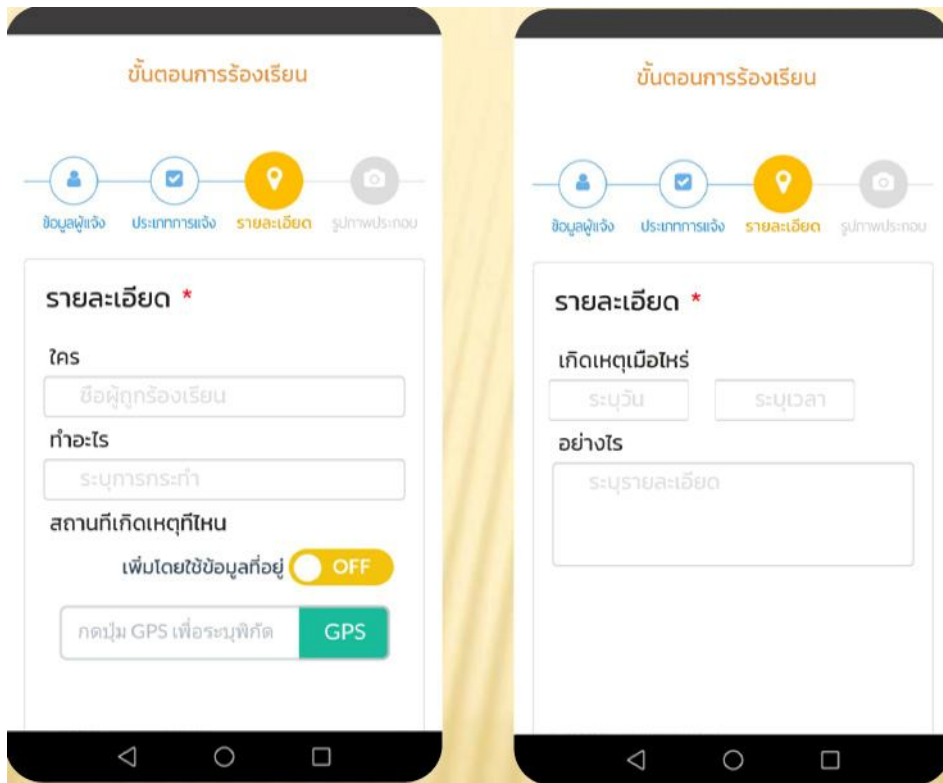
ขั้นตอนการร้องเรียน

ข้อมูลผู้แจ้ง ประเภทการแจ้ง รายละเอียด รูปภาพประกอบ

รายละเอียด *

ใคร

ชื่อผู้ถูกร้องเรียน

ทำอะไร

ระบุการกระทำ

สถานที่เกิดเหตุที่ไหน

เพิ่มโดยใช้ข้อมูลที่อยู่ OFF

กดปุ่ม GPS เพื่อระบุพิกัด GPS

ขั้นตอนการร้องเรียน

ข้อมูลผู้แจ้ง ประเภทการแจ้ง รายละเอียด รูปภาพประกอบ

รายละเอียด *

เกิดเหตุเมื่อไหร่

ระบุวัน ระบุเวลา

อย่างไร

ระบุรายละเอียด